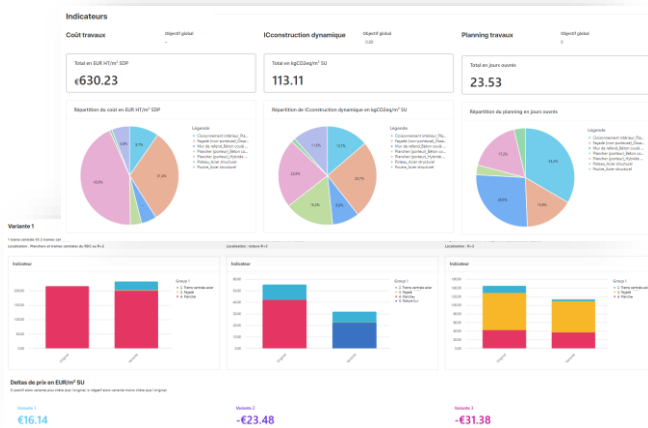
Indicateurs

Coût travaux
Objectif global
-

IConstruction dynamique
Objectif global
0.00

Planning travaux
Objectif global
0

Total en EUR HT/m² SDP
€630.23

Total en kgCO2eq/m² SU
113.11

Total en jours ouvrés
23.53

Répartition du coût en EUR HT/m² SDP

Répartition de IConstruction dynamique en kgCO2eq/m² SU

Répartition du planning en jours ouvrés

Légende

Légende

Légende

Variante 1

Indicateur

Indicateur

Indicateur

Deltas de prix en EUR/m² SU

Variante 1
€16.14

Variante 2
-€23.48

Variante 3
-€31.38